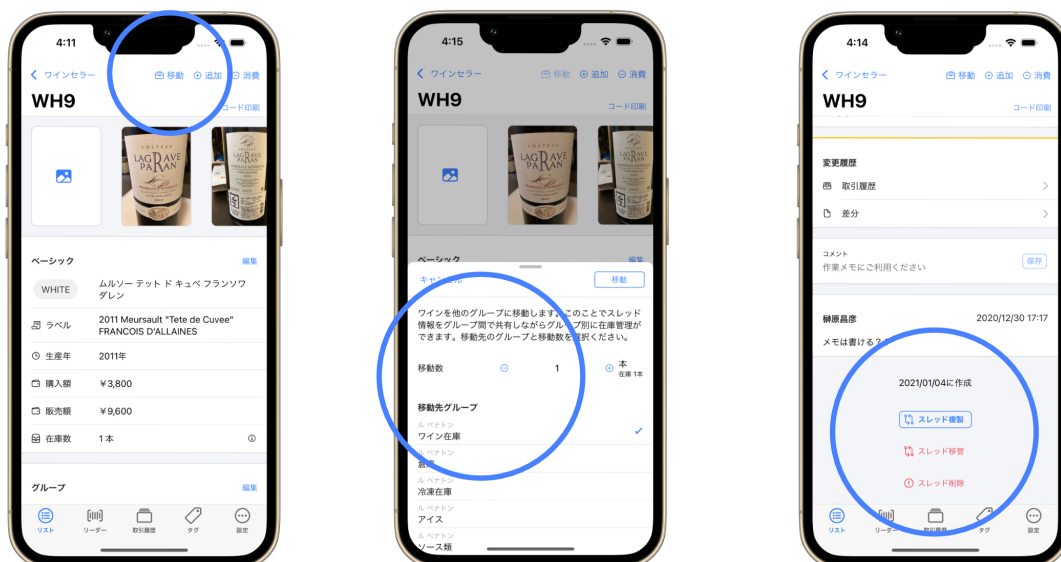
4:11

ワインセラー
移動 追加 消費

WH9
コード印刷

ベーシック
編集

WHITE
ムルソー テット ド キュベ フランソワ ダレン

ラベル
2011 Meursault "Tete de Cuvee" FRANCOIS D'ALLAINES

生産年
2011年

購入額
￥3,800

販売額
￥9,600

在庫数
1 本

グループ
編集

リスト リーダー 取引履歴 タグ 設定

4:15

ワインセラー
移動 追加 消費

WH9
コード印刷

ベーシック
編集

キャンセル
移動

ワインを他のグループに移動します。このことでスレッド情報をグループ間で共有しながらグループ別に在庫管理ができます。移動先のグループと移動数を選択ください。

移動数
1
本
在庫 1本

移動先グループ

ル ペナトン
ワイン在庫

ル ペナトン
倉庫

ル ペナトン
冷凍在庫

ル ペナトン
アイス

ル ペナトン
ソース類

4:14

ワインセラー
移動 追加 消費

WH9
コード印刷

変更履歴

取引履歴

差分

コメント
作業メモにご利用ください
保存

榊原昌彦
2020/12/30 17:17
メモは書ける？

2021/01/04に作成

スレッド複製

スレッド移管

スレッド削除

リスト リーダー 取引履歴 タグ 設定